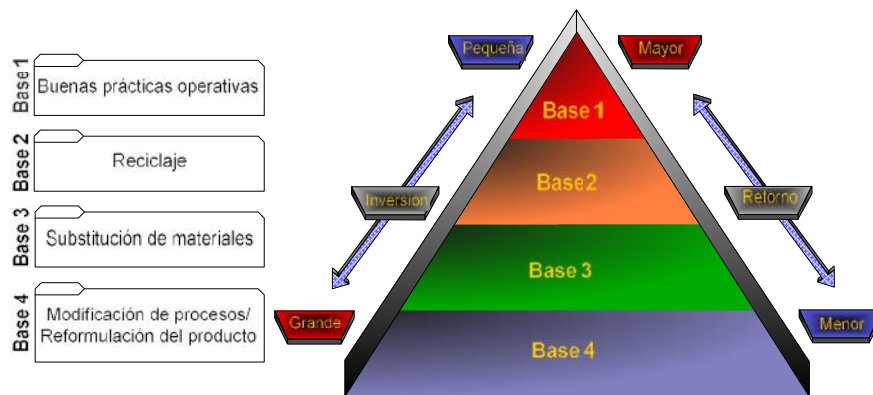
Base 1
Buenas prácticas operativas

Base 2
Reciclaje

Base 3
Substitución de materiales

Base 4
Modificación de procesos/ Reformulación del producto

Pequeña

Mayor

Inversion

Retorno

Grande

Menor

Base 1

Base 2

Base 3

Base 4